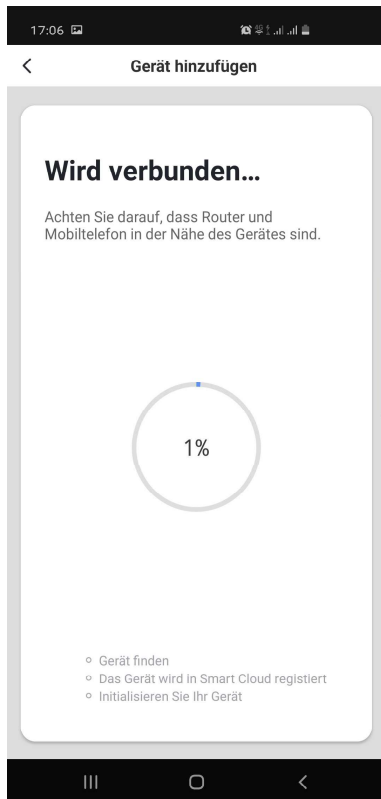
17:06

<

Gerät hinzufügen

Wird verbunden...

Achten Sie darauf, dass Router und Mobiltelefon in der Nähe des Gerätes sind.

1%

Gerät finden
Das Gerät wird in Smart Cloud registiert
Initialisieren Sie Ihr Gerät